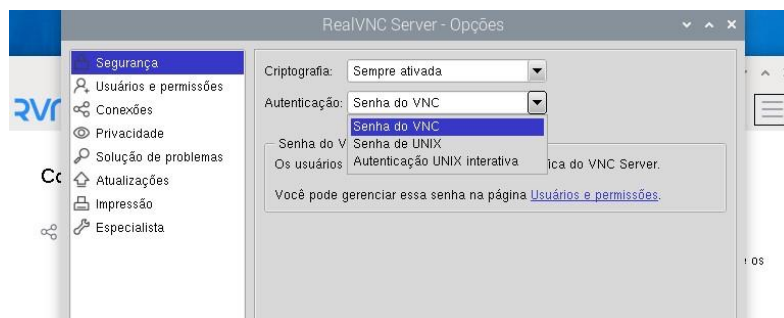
RealVNC Server - Opções

Segurança
Usuários e permissões
Conexões
Privacidade
Solução de problemas
Atualizações
Impressão
Especialista

Criptografia: Sempre ativada
Autenticação: Senha do VNC

Senha do VNC
Senha de UNIX
Autenticação UNIX interativa

Senha do V
Os usuários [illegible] fica do VNC Server.

Você pode gerenciar essa senha na página Usuários e permissões.

RVI
Cc
e os